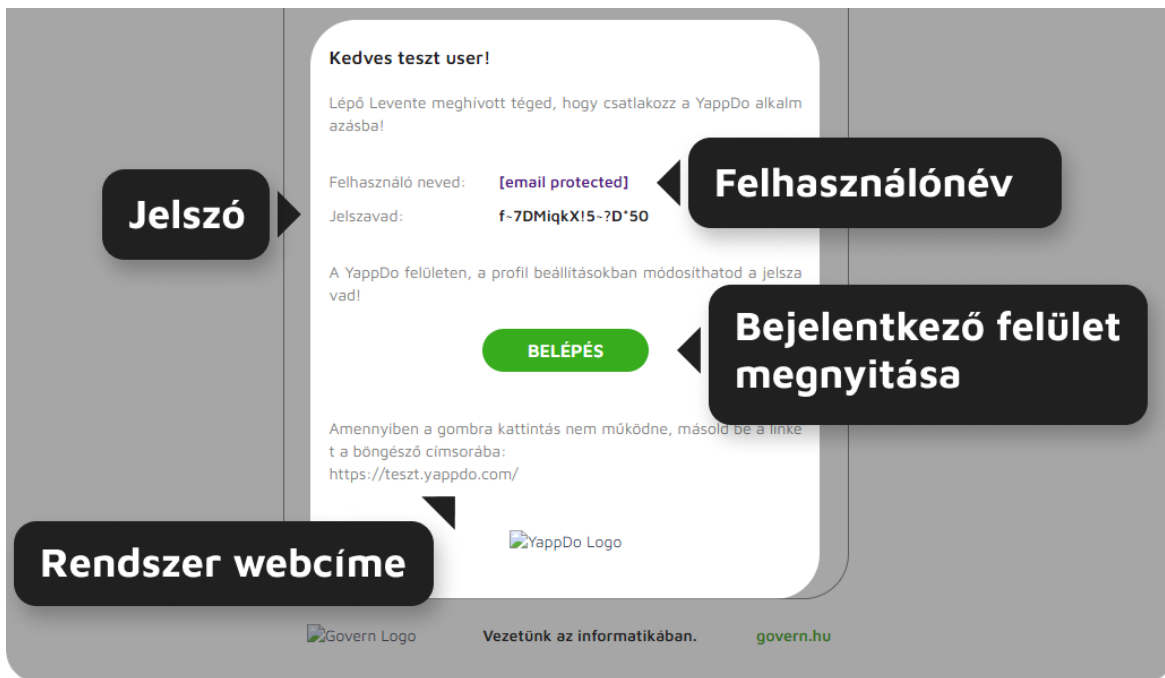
Kedves teszt user!

Lépő Levente meghívott téged, hogy csatlakozz a YappDo alkalmazásba!

Felhasználó neved: [email protected]

Jelszavad: f~7DMiqkX!5~?D*5O

Felhasználónév

Jelszó

A YappDo felületen, a profil beállításokban módosíthatod a jelszavad!

BELÉPÉS

Bejelentkező felület megnyitása

Amennyiben a gombra kattintás nem működne, másold be a linket a böngésző címsorába:
https://teszt.yappdo.com/

Rendszer webcíme

YappDo Logo

Govern Logo Vezetünk az informatikában. govern.hu